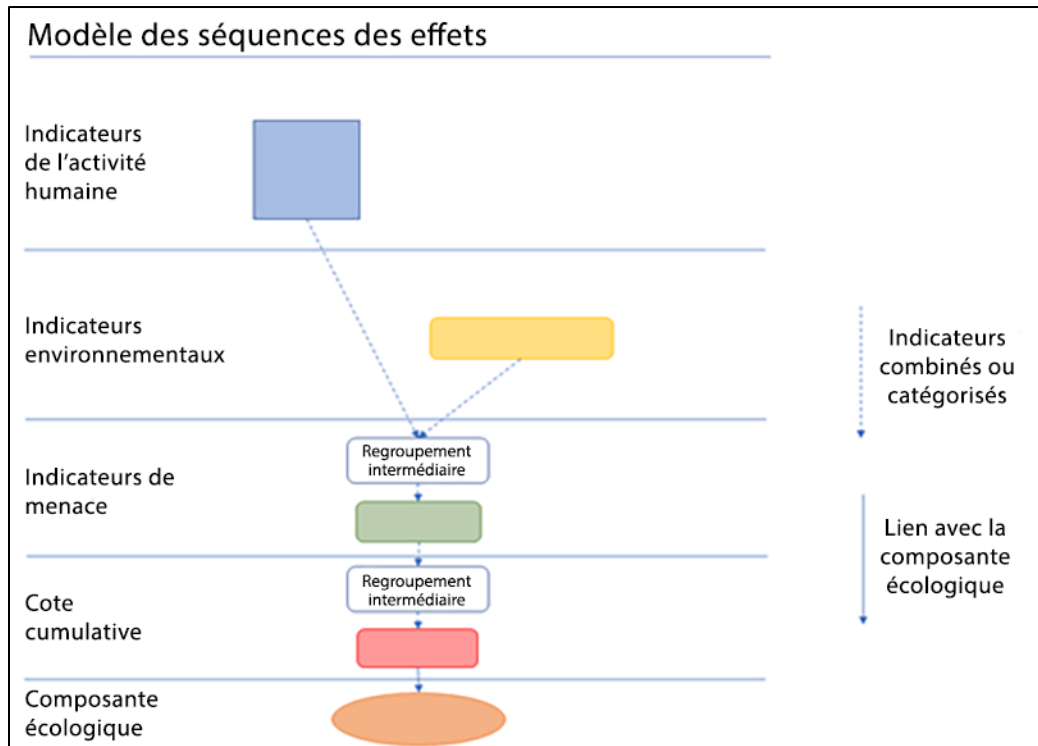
Modèle des séquences des effets

Indicateurs de l'activité humaine

Indicateurs environnementaux

Indicateurs combinés ou catégorisés

Indicateurs de menace

Regroupement intermédiaire

Lien avec la composante écologique

Cote cumulative

Regroupement intermédiaire

Composante écologique